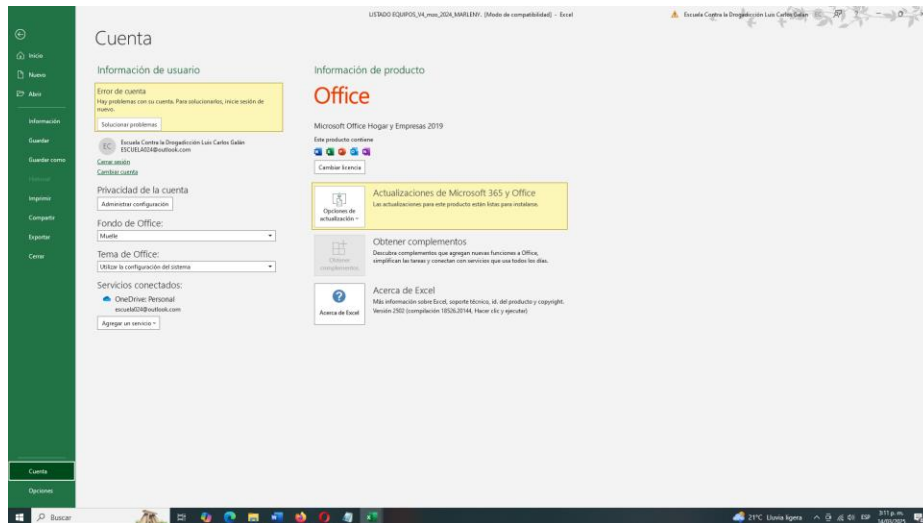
LISTADO EQUIPOS_V4_mes_2024_MARLENY. [Modo de compatibilidad] - Excel

Escuela Contra la Drogadicción Luis Carlos Galán

Inicio
Nuevo
Abrir
Información
Guardar
Guardar como
Historial
Imprimir
Compartir
Exportar
Cerrar
Cuenta
Opciones

Cuenta

Información de usuario

Error de cuenta
Hay problemas con su cuenta. Para solucionarlos, inicie sesión de nuevo.
Solucionar problemas

EC Escuela Contra la Drogadicción Luis Carlos Galán
ESCUELA024@outlook.com
Cerrar sesión
Cambiar cuenta

Privacidad de la cuenta
Administrar configuración

Fondo de Office:
Muelle

Tema de Office:
Utilizar la configuración del sistema

Servicios conectados:
OneDrive: Personal
escuela024@outlook.com
Agregar un servicio

Información de producto

Office

Microsoft Office Hogar y Empresas 2019
Este producto contiene
Cambiar licencia

Opciones de actualización
Actualizaciones de Microsoft 365 y Office
Las actualizaciones para este producto están listas para instalarse.

Obtener complementos
Obtener complementos
Descubra complementos que agregan nuevas funciones a Office, simplifican las tareas y conectan con servicios que usa todos los días.

Acerca de Excel
Acerca de Excel
Más información sobre Excel, soporte técnico, id. del producto y copyright.
Versión 2502 (compilación 18526.20144. Hacer clic y ejecutar)

Buscar
21°C Lluvia ligera ESP 3:11 p. m. 14/03/2025